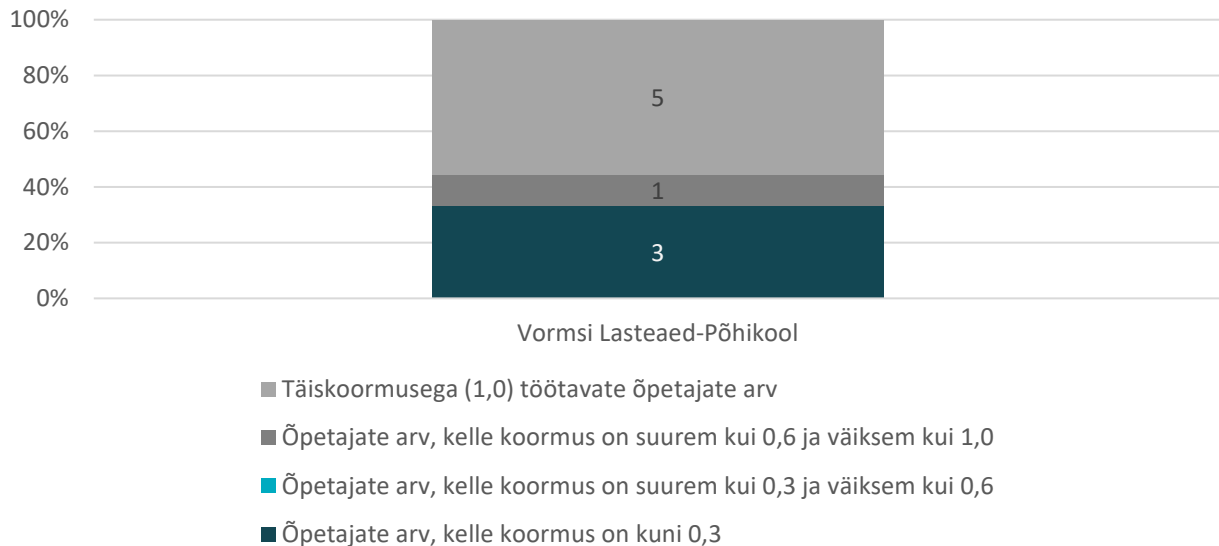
100%
80%
60%
40%
20%
0%

5
1
3

Vormsi Lasteaed-Põhikool

Täiskoormusega (1,0) töötavate õpetajate arv
Õpetajate arv, kelle koormus on suurem kui 0,6 ja väiksem kui 1,0
Õpetajate arv, kelle koormus on suurem kui 0,3 ja väiksem kui 0,6
Õpetajate arv, kelle koormus on kuni 0,3